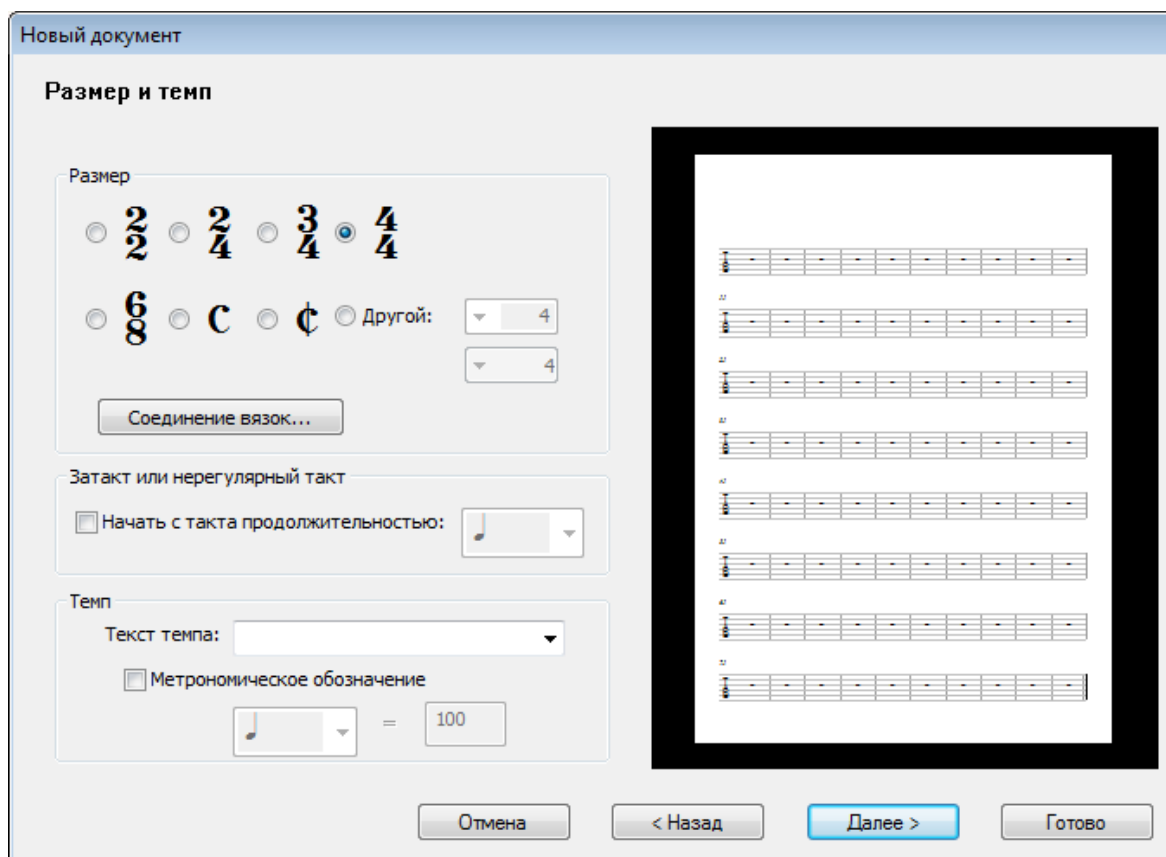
Новый документ

Размер и темп

Размер

$\frac{2}{2}$ $\frac{2}{4}$ $\frac{3}{4}$ $\frac{4}{4}$

$\frac{6}{8}$ C ¢ Другой: 4 4

Соединение вязок...

Затакт или нерегулярный такт

Начать с такта продолжительностью:

Темп

Текст темпа:

Метрономическое обозначение

= 100

Отмена < Назад Далее > Готово